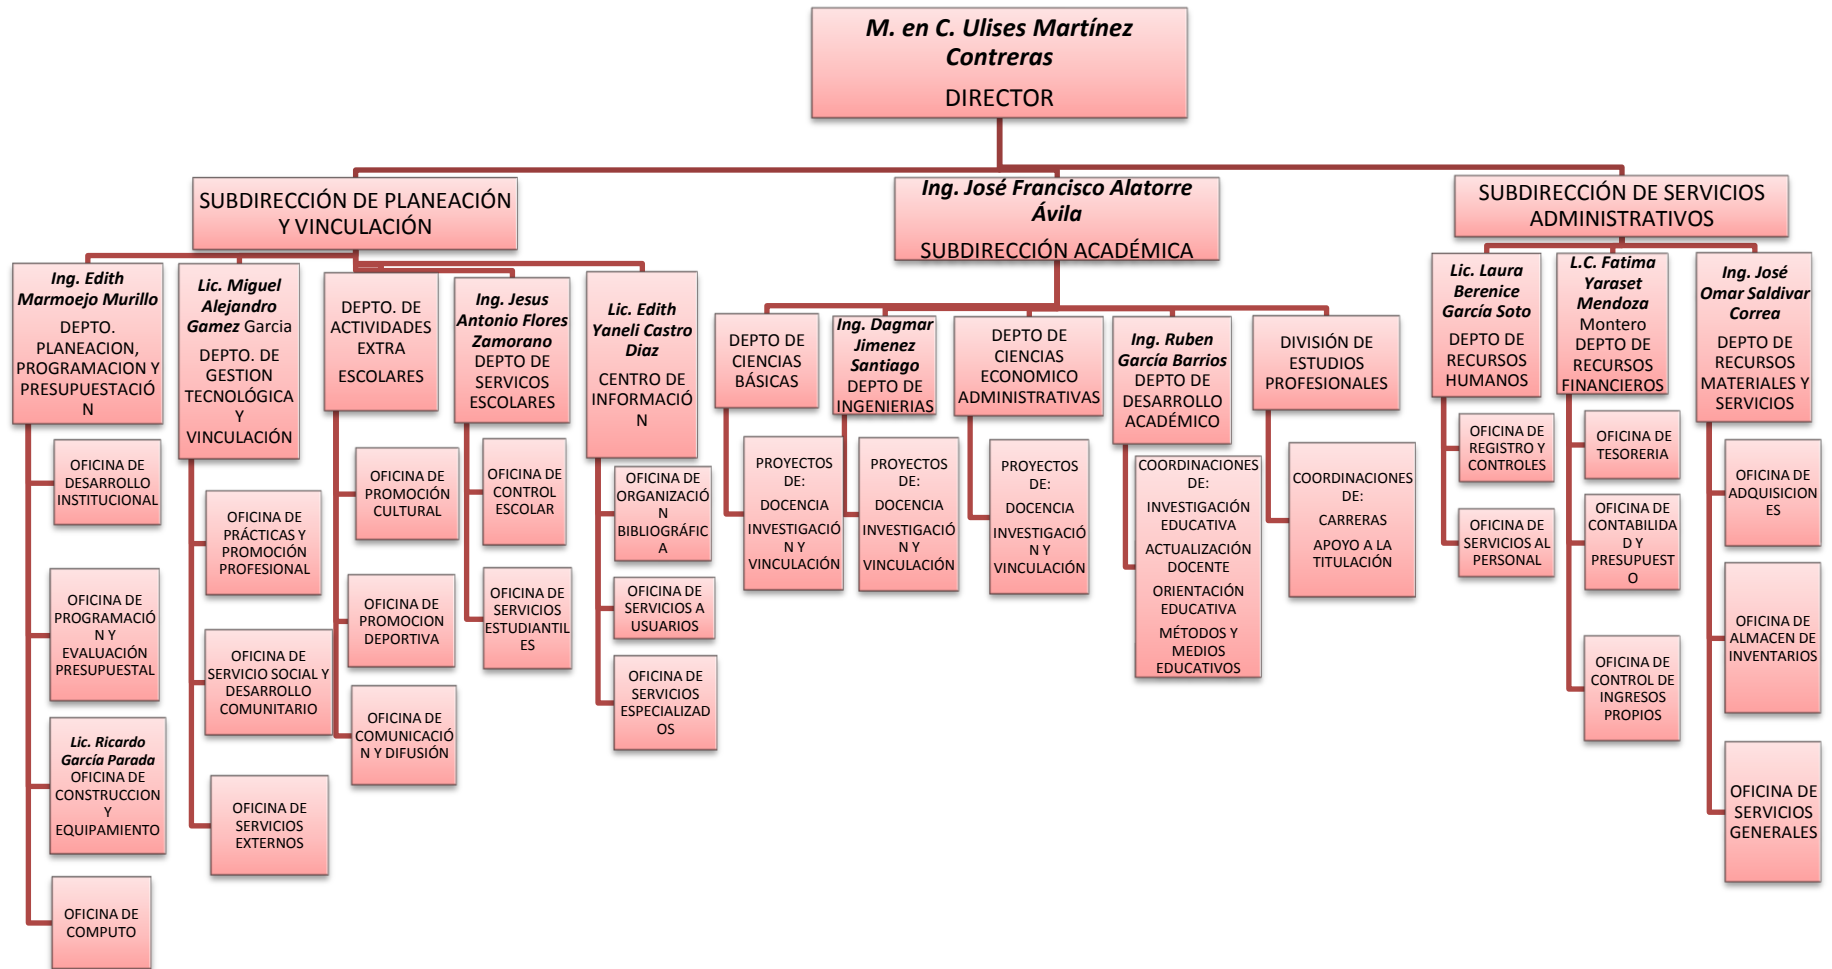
M. en C. Ulises Martínez Contreras

DIRECTOR

SUBDIRECCIÓN DE PLANEACIÓN Y VINCULACIÓN

Ing. José Francisco Alatorre Ávila

SUBDIRECCIÓN ACADÉMICA

SUBDIRECCIÓN DE SERVICIOS ADMINISTRATIVOS

Ing. Edith Marmoejo Murillo
DEPTO. PLANEACION, PROGRAMACION Y PRESUPUESTACIÓN

OFICINA DE DESARROLLO INSTITUCIONAL

OFICINA DE PROGRAMACIÓN Y EVALUACIÓN PRESUPUESTAL

Lic. Ricardo García Parada
OFICINA DE CONSTRUCCION Y EQUIPAMIENTO

OFICINA DE COMPUTO

Lic. Miguel Alejandro Gamez Garcia
DEPTO. DE GESTION TECNOLÓGICA Y VINCULACIÓN

OFICINA DE PRÁCTICAS Y PROMOCIÓN PROFESIONAL

OFICINA DE SERVICIO SOCIAL Y DESARROLLO COMUNITARIO

OFICINA DE SERVICIOS EXTERNOS

DEPTO. DE ACTIVIDADES EXTRA ESCOLARES

OFICINA DE PROMOCIÓN CULTURAL

OFICINA DE PROMOCION DEPORTIVA

OFICINA DE COMUNICACIÓN Y DIFUSIÓN

Ing. Jesus Antonio Flores Zamorano
DEPTO DE SERVICOS ESCOLARES

OFICINA DE CONTROL ESCOLAR

OFICINA DE SERVICIOS ESTUDIANTILES

Lic. Edith Yaneli Castro Diaz
CENTRO DE INFORMACIÓN

OFICINA DE ORGANIZACIÓN BIBLIOGRÁFICA

OFICINA DE SERVICIOS A USUARIOS

OFICINA DE SERVICIOS ESPECIALIZADOS

DEPTO DE CIENCIAS BÁSICAS

PROYECTOS DE:
DOCENCIA
INVESTIGACIÓN Y VINCULACIÓN

Ing. Dagmar Jimenez Santiago
DEPTO DE INGENIERIAS

PROYECTOS DE:
DOCENCIA
INVESTIGACIÓN Y VINCULACIÓN

DEPTO DE CIENCIAS ECONOMICO ADMINISTRATIVAS

PROYECTOS DE:
DOCENCIA
INVESTIGACIÓN Y VINCULACIÓN

Ing. Ruben García Barrios
DEPTO DE DESARROLLO ACADÉMICO

COORDINACIONES DE:
INVESTIGACIÓN EDUCATIVA
ACTUALIZACIÓN DOCENTE
ORIENTACIÓN EDUCATIVA
MÉTODOS Y MEDIOS EDUCATIVOS

DIVISIÓN DE ESTUDIOS PROFESIONALES

COORDINACIONES DE:
CARRERAS
APOYO A LA TITULACIÓN

Lic. Laura Berenice García Soto
DEPTO DE RECURSOS HUMANOS

OFICINA DE REGISTRO Y CONTROLES

OFICINA DE SERVICIOS AL PERSONAL

L.C. Fatima Yaraset Mendoza Montero
DEPTO DE RECURSOS FINANCIEROS

OFICINA DE TESORERIA

OFICINA DE CONTABILIDAD Y PRESUPUESTO

OFICINA DE CONTROL DE INGRESOS PROPIOS

Ing. José Omar Saldivar Correa
DEPTO DE RECURSOS MATERIALES Y SERVICIOS

OFICINA DE ADQUSICIONES

OFICINA DE ALMACEN DE INVENTARIOS

OFICINA DE SERVICIOS GENERALES